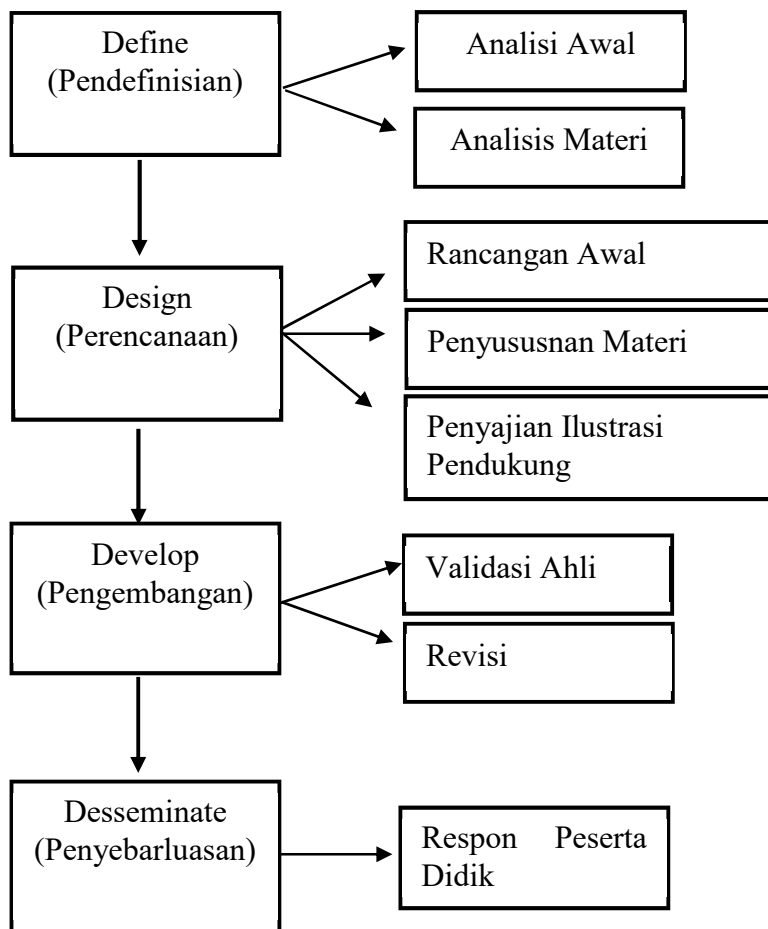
Define
(Pendefinisian)

Analisi Awal

Analisis Materi

Design
(Perencanaan)

Rancangan Awal

Penyusunan Materi

Penyajian Ilustrasi Pendukung

Develop
(Pengembangan)

Validasi Ahli

Revisi

Desseminate
(Penyebarluasan)

Respon Peserta Didik